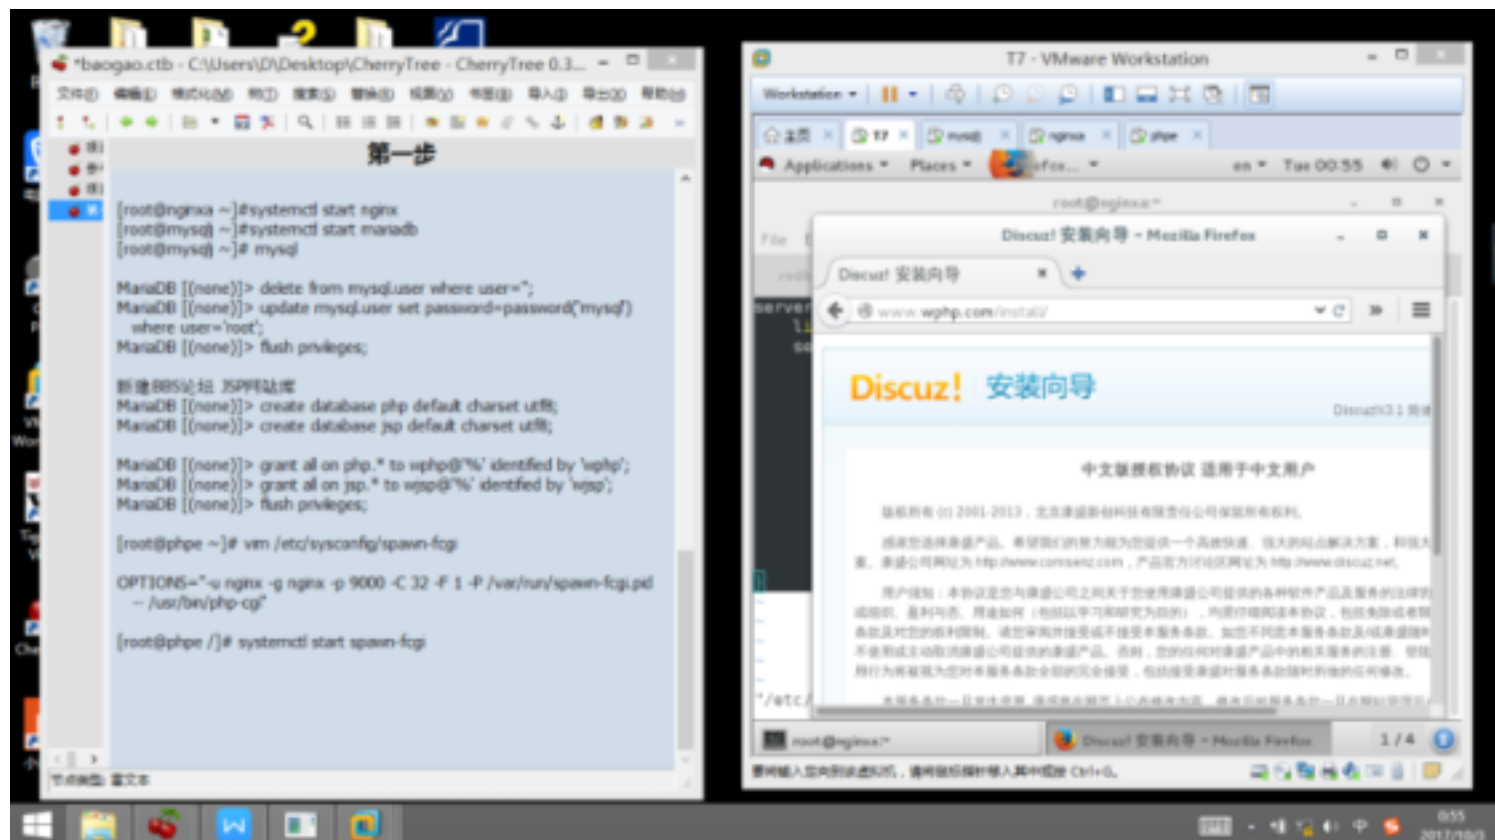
*baogao.ctb - C:\Users\D\Desktop\CherryTree - CherryTree 0.3...

文件(F) 编辑(E) 格式化(M) 树(T) 搜索(S) 替换(R) 视图(V) 书签(B) 导入(I) 导出(X) 帮助(H)

第一步

[root@nginx ~]#systemctl start nginx
[root@mysql ~]#systemctl start mariadb
[root@mysql ~]# mysql

MariaDB [(none)]> delete from mysql.user where user='';
MariaDB [(none)]> update mysql.user set password=password('mysql') where user='root';
MariaDB [(none)]> flush privileges;

新建BBS论坛 JSP网站库
MariaDB [(none)]> create database php default charset utf8;
MariaDB [(none)]> create database jsp default charset utf8;

MariaDB [(none)]> grant all on php.* to wphp@'%' identified by 'wphp';
MariaDB [(none)]> grant all on jsp.* to wjsp@'%' identified by 'wjsp';
MariaDB [(none)]> flush privileges;

[root@phpe ~]# vim /etc/sysconfig/spawn-fcgi

OPTIONS="-u nginx -g nginx -p 9000 -C 32 -F 1 -P /var/run/spawn-fcgi.pid -- /usr/bin/php-cgi"

[root@phpe /]# systemctl start spawn-fcgi

节点类型: 富文本

T7 - VMware Workstation
Workstation
主页 T7 mysql nginx phpe
Applications Places Firefox en Tue 00:55
root@nginx:~
Discuz! 安装向导 - Mozilla Firefox
Discuz! 安装向导
www.wphp.com/install/
Discuz! 安装向导
中文版授权协议 适用于中文用户
版权所有 (c) 2001-2013，北京康盛新创科技有限责任公司保留所有权利。
root@nginx:~
Discuz! 安装向导 - Mozilla Firefox
1 / 4
要将输入定向到该虚拟机，请将鼠标指针移入其中或按 Ctrl+G。
0:55
2017/10/3